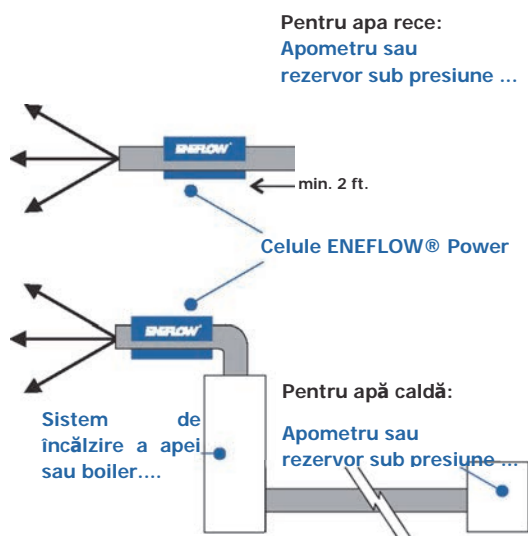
Pentru apa rece:
Apometru sau rezervor sub presiune ...

ENEFLOW

min. 2 ft.

Celule ENEFLOW® Power

ENEFLOW

Pentru apă caldă:

Sistem de încălzire a apei sau boiler....

Apometru sau rezervor sub presiune ...